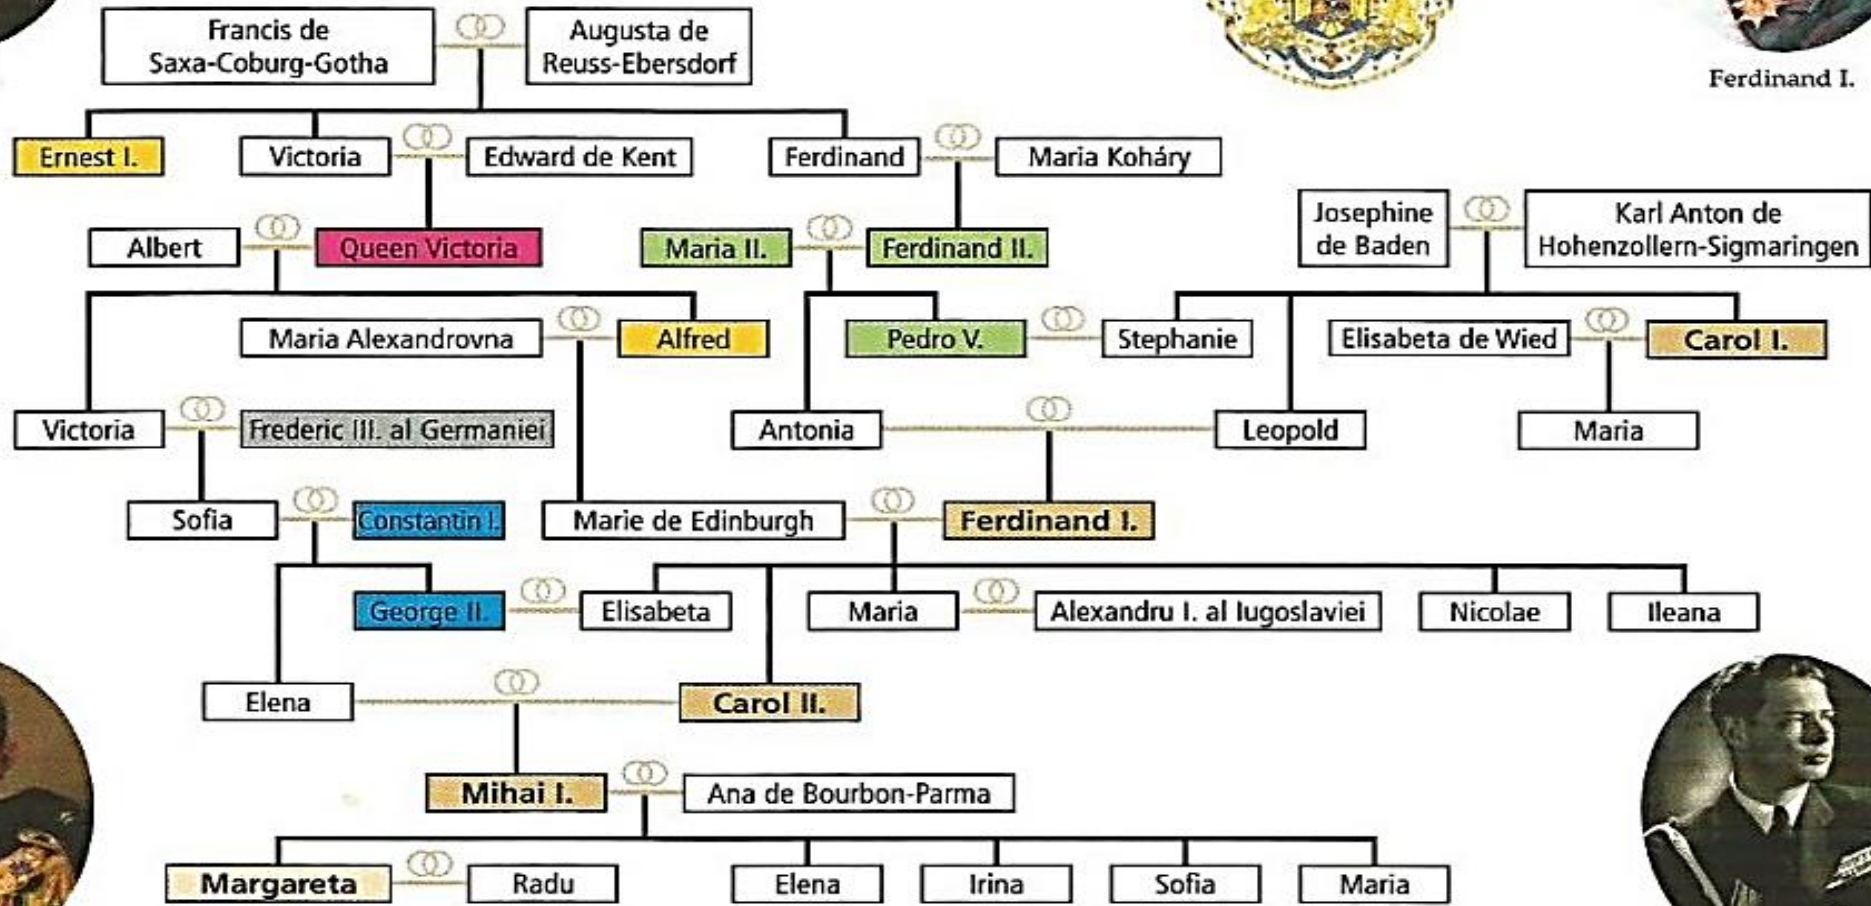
Francis de Saxa-Coburg-Gotha

Augusta de Reuss-Ebersdorf

Ferdinand I.

Ernest I.

Victoria

Edward de Kent

Ferdinand

Maria Koháry

Josephine de Baden

Karl Anton de Hohenzollern-Sigmaringen

Albert

Queen Victoria

Maria II.

Ferdinand II.

Maria Alexandrovna

Alfred

Pedro V.

Stephanie

Elisabeta de Wied

Carol I.

Victoria

Frederic III. al Germaniei

Antonia

Leopold

Maria

Sofia

Constantin I.

Marie de Edinburgh

Ferdinand I.

George II.

Elisabeta

Maria

Alexandru I. al Iugoslaviei

Nicolae

Ileana

Elena

Carol II.

Mihai I.

Ana de Bourbon-Parma

Margareta

Radu

Elena

Irina

Sofia

Maria